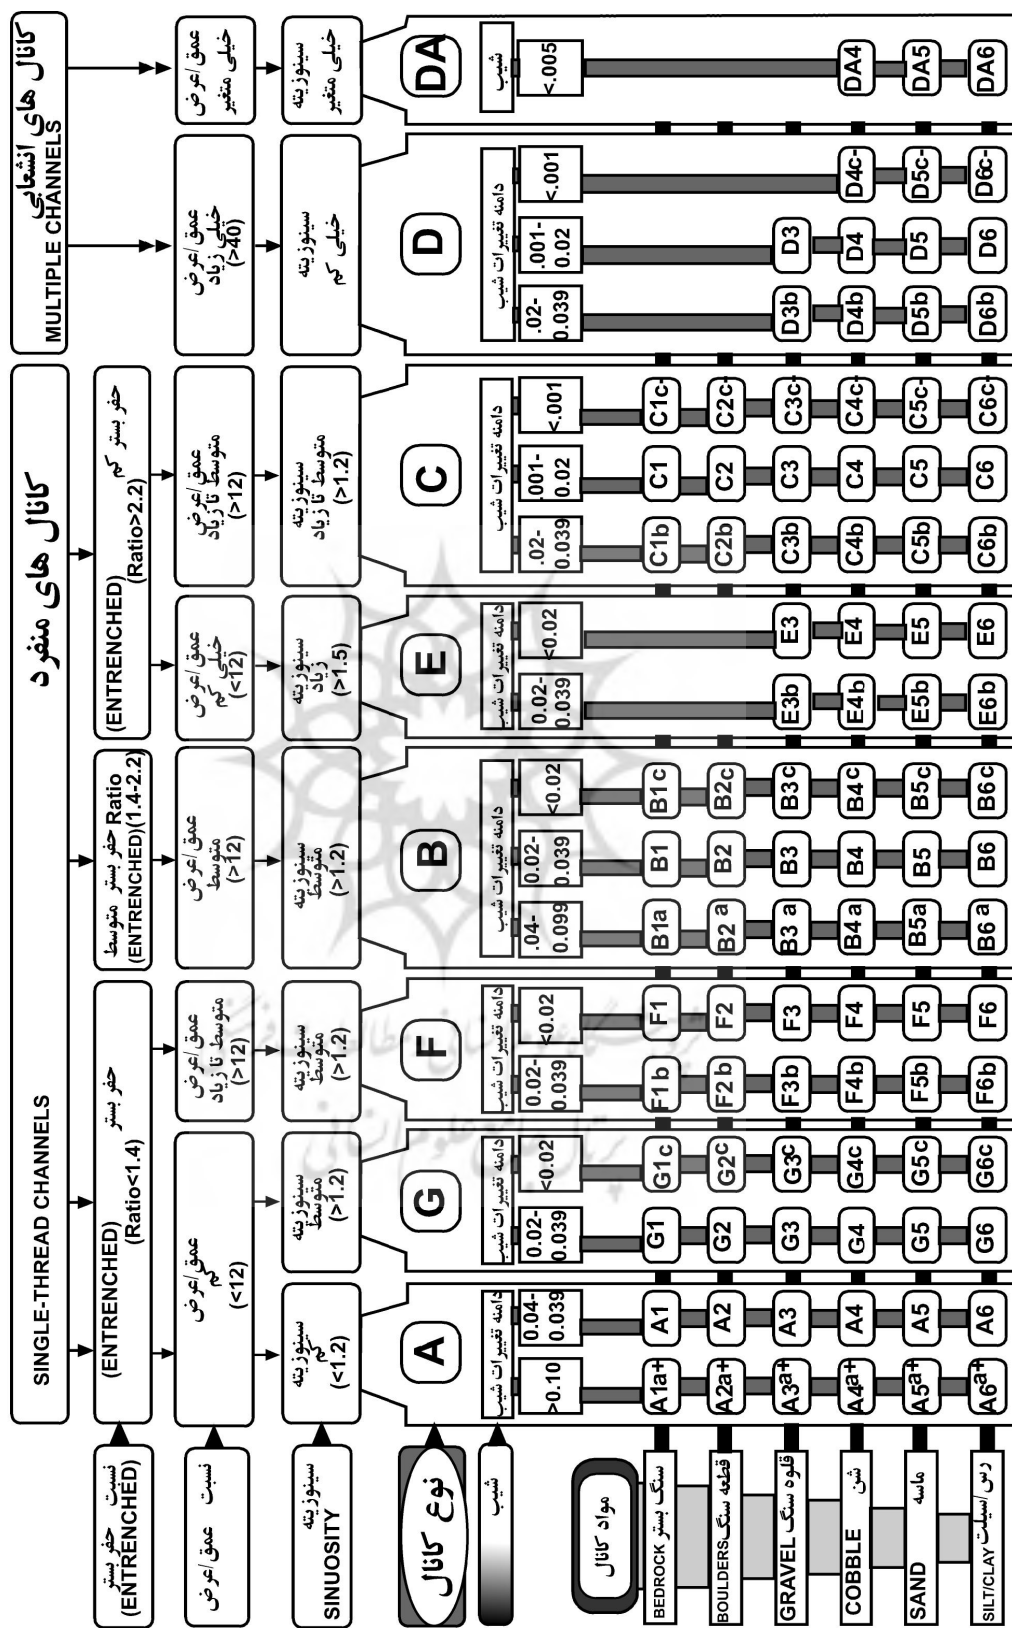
SINGLE-THREAD CHANNELS

کانال های منفرد

MULTIPLE CHANNELS
کانال های انشعابی

نسبت حفر بستر (ENTRENCHED)

(ENTRENCHED) حفر بستر (Ratio<1.4)

حفر بستر متوسط (ENTRENCHED)(1.4-2.2) Ratio

(ENTRENCHED) حفر بستر کم (Ratio>2.2)

نسبت عمق/عرض

عمق/عرض کم (<12)

عمق/عرض متوسط تا زیاد (>12)

عمق/عرض متوسط (>12)

عمق/عرض خیلی کم (<12)

عمق/عرض متوسط تا زیاد (>12)

عمق/عرض خیلی زیاد (>40)

عمق/عرض خیلی متغیر

سینوزیته SINUOSITY

سینوزیته کم (<1.2)

سینوزیته متوسط (>1.2)

سینوزیته متوسط (>1.2)

سینوزیته متوسط (>1.2)

سینوزیته زیاد (>1.5)

سینوزیته متوسط تا زیاد (>1.2)

سینوزیته خیلی کم

سینوزیته خیلی متغیر

نوع کانال

A G F B E C D DA

شیب

دامنه تغییرات شیب

>0.10 | 0.04-0.039
0.02-0.039 | <0.02
0.02-0.039 | <0.02
.04-0.099 | 0.02-0.039 | <0.02
0.02-0.039 | <0.02
.02-0.039 | .001-0.02 | <.001
.02-0.039 | .001-0.02 | <.001
<.005

مواد کانال

BEDROCK سنگ بستر
BOULDERS قطعه سنگ
GRAVEL قلوه سنگ
COBBLE شن
SAND ماسه
SILT/CLAY رس/سیلت

| A1a+ | A1 | G1 | G1c | F1b | F1 | B1a | B1 | B1c | | | C1b | C1 | C1c- | | | | | | |
| A2a+ | A2 | G2 | G2c | F2b | F2 | B2a | B2 | B2c | | | C2b | C2 | C2c- | | | | | | |
| A3a+ | A3 | G3 | G3c | F3b | F3 | B3a | B3 | B3c | E3b | E3 | C3b | C3 | C3c- | D3b | D3 | | |
| A4a+ | A4 | G4 | G4c | F4b | F4 | B4a | B4 | B4c | E4b | E4 | C4b | C4 | C4c- | D4b | D4 | D4c- | DA4 |
| A5a+ | A5 | G5 | G5c | F5b | F5 | B5a | B5 | B5c | E5b | E5 | C5b | C5 | C5c- | D5b | D5 | D5c- | DA5 |
| A6a+ | A6 | G6 | G6c | F6b | F6 | B6a | B6 | B6c | E6b | E6 | C6b | C6 | C6c- | D6b | D6 | D6c- | DA6 |